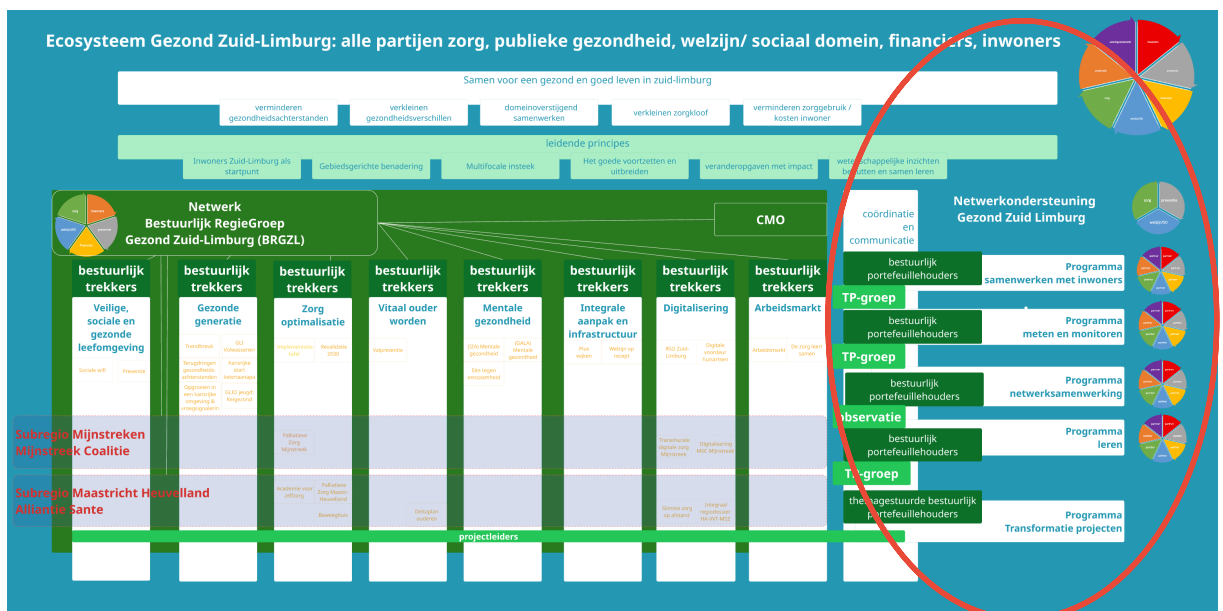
Ecosysteem Gezond Zuid-Limburg: alle partijen zorg, publieke gezondheid, welzijn/ sociaal domein, financiers, inwoners

Samen voor een gezond en goed leven in zuid-limburg

verminderen gezondheidsachterstanden

verkleinen gezondheidsverschillen

domeinoverstijgend samenwerken

verkleinen zorgkloof

verminderen zorggebruik / kosten inwoner

leidende principes

Inwoners Zuid-Limburg als startpunt

Gebiedsgerichte benadering

Multifocale insteek

Het goede voortzetten en uitbreiden

veranderopgaven met impact

wetenschappelijke inzichten benutten en samen leren

Netwerk
Bestuurlijk RegieGroep
Gezond Zuid-Limburg (BRGZL)

CMO

coördinatie en communicatie

Netwerkondersteuning
Gezond Zuid Limburg

bestuurlijk trekkers

Veilige, sociale en gezonde leefomgeving

Gezonde generatie

Zorg optimalisatie

Vitaal ouder worden

Mentale gezondheid

Integrale aanpak en infrastructuur

Digitalisering

Arbeidsmarkt

bestuurlijk portefeuillehouders

Programma samenwerken met inwoners

TP-groep

Programma meten en monitoren

Programma netwerksamenwerking

observatie

Programma leren

TP-groep

thema gestuurde bestuurlijk portefeuillehouders

Programma Transformatie projecten

Subregio Mijnstreken
Mijnstreek Coalitie

Subregio Maastricht Heuvelland
Alliantie Sante

projectleiders